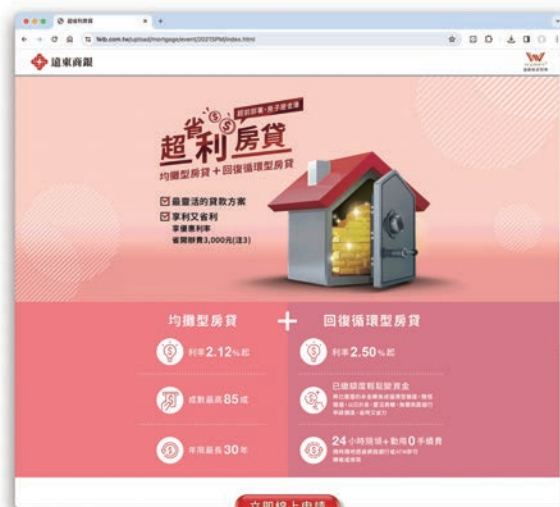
超省利房貸

feib.com.tw/upload/mortgage/event/2021SPM/index.html

遠東商銀

超省利房貸
均攤型房貸＋回復循環型房貸

最靈活的貸款方案
享利又省利
享優惠利率
省開辦費3,000元(注3)

均攤型房貸
利率2.12%起
成數最高85成
年限最長30年

回復循環型房貸
利率2.50%起
已繳額度輕鬆變資金
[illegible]
24小時隨借+動用0手續費
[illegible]

立即線上申請